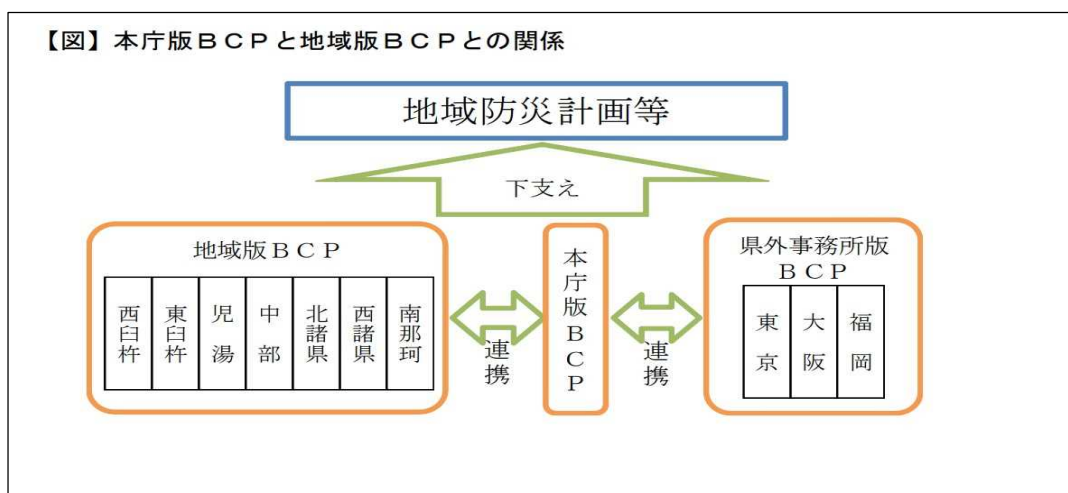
【図】本庁版ＢＣＰと地域版ＢＣＰとの関係

地域防災計画等

下支え

地域版ＢＣＰ

| 西臼杵 | 東臼杵 | 児湯 | 中部 | 北諸県 | 西諸県 | 南那珂 |
|---|---|---|---|---|---|---|

連携

本庁版ＢＣＰ

連携

県外事務所版ＢＣＰ

| 東京 | 大阪 | 福岡 |
|---|---|---|